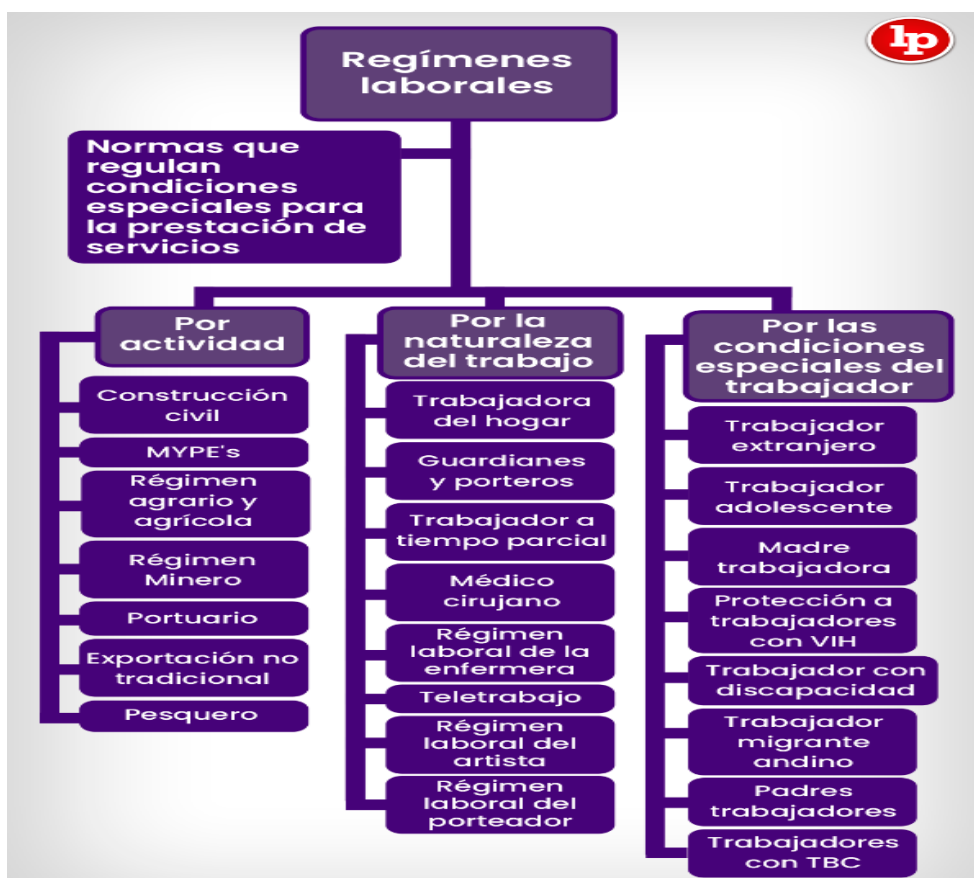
lp

Regímenes laborales

Normas que regulan condiciones especiales para la prestación de servicios

Por actividad

Construcción civil

MYPE's

Régimen agrario y agrícola

Régimen Minero

Portuario

Exportación no tradicional

Pesquero

Por la naturaleza del trabajo

Trabajadora del hogar

Guardianes y porteros

Trabajador a tiempo parcial

Médico cirujano

Régimen laboral de la enfermera

Teletrabajo

Régimen laboral del artista

Régimen laboral del porteador

Por las condiciones especiales del trabajador

Trabajador extranjero

Trabajador adolescente

Madre trabajadora

Protección a trabajadores con VIH

Trabajador con discapacidad

Trabajador migrante andino

Padres trabajadores

Trabajadores con TBC